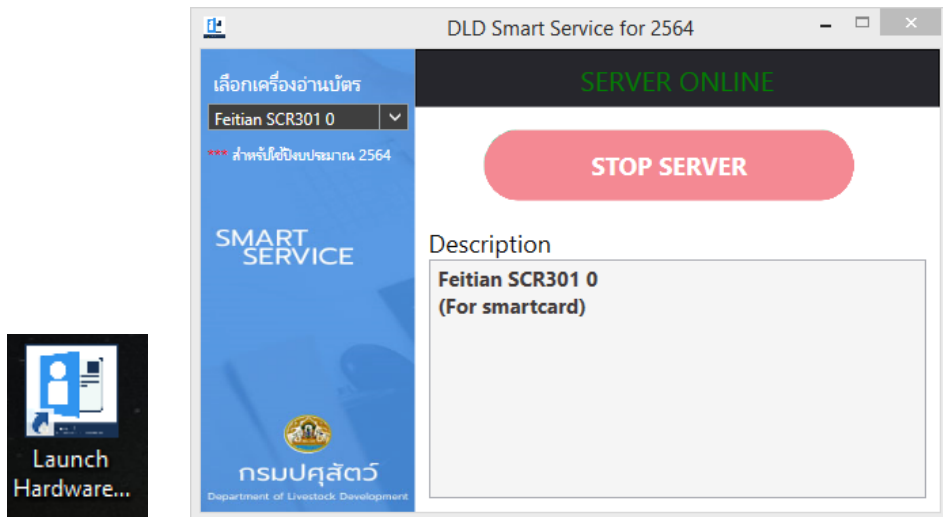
DLD Smart Service for 2564

เลือกเครื่องอ่านบัตร

Feitian SCR301 0

*** สำหรับใช้ปีงบประมาณ 2564

SMART SERVICE

กรมปศุสัตว์

Department of Livestock Development

SERVER ONLINE

STOP SERVER

Description

Feitian SCR301 0
(For smartcard)

Launch Hardware...